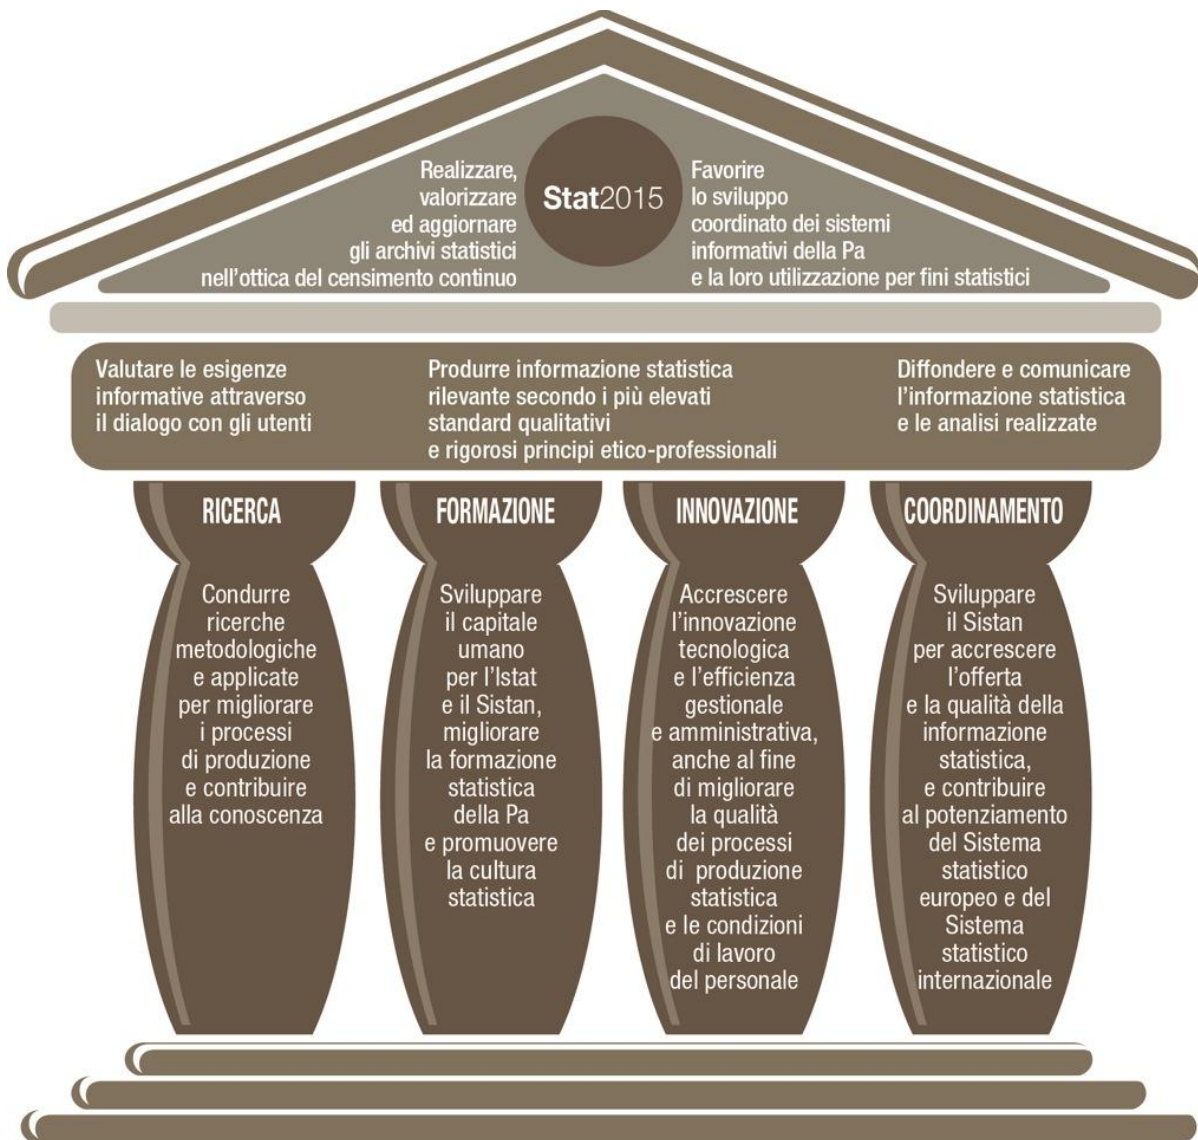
Realizzare, valorizzare ed aggiornare gli archivi statistici nell'ottica del censimento continuo

Stat2015

Favorire lo sviluppo coordinato dei sistemi informativi della Pa e la loro utilizzazione per fini statistici

Valutare le esigenze informative attraverso il dialogo con gli utenti

Produrre informazione statistica rilevante secondo i più elevati standard qualitativi e rigorosi principi etico-professionali

Diffondere e comunicare l'informazione statistica e le analisi realizzate

RICERCA

Condurre ricerche metodologiche e applicate per migliorare i processi di produzione e contribuire alla conoscenza

FORMAZIONE

Sviluppare il capitale umano per l'Istat e il Sistan, migliorare la formazione statistica della Pa e promuovere la cultura statistica

INNOVAZIONE

Accrescere l'innovazione tecnologica e l'efficienza gestionale e amministrativa, anche al fine di migliorare la qualità dei processi di produzione statistica e le condizioni di lavoro del personale

COORDINAMENTO

Sviluppare il Sistan per accrescere l'offerta e la qualità della informazione statistica, e contribuire al potenziamento del Sistema statistico europeo e del Sistema statistico internazionale